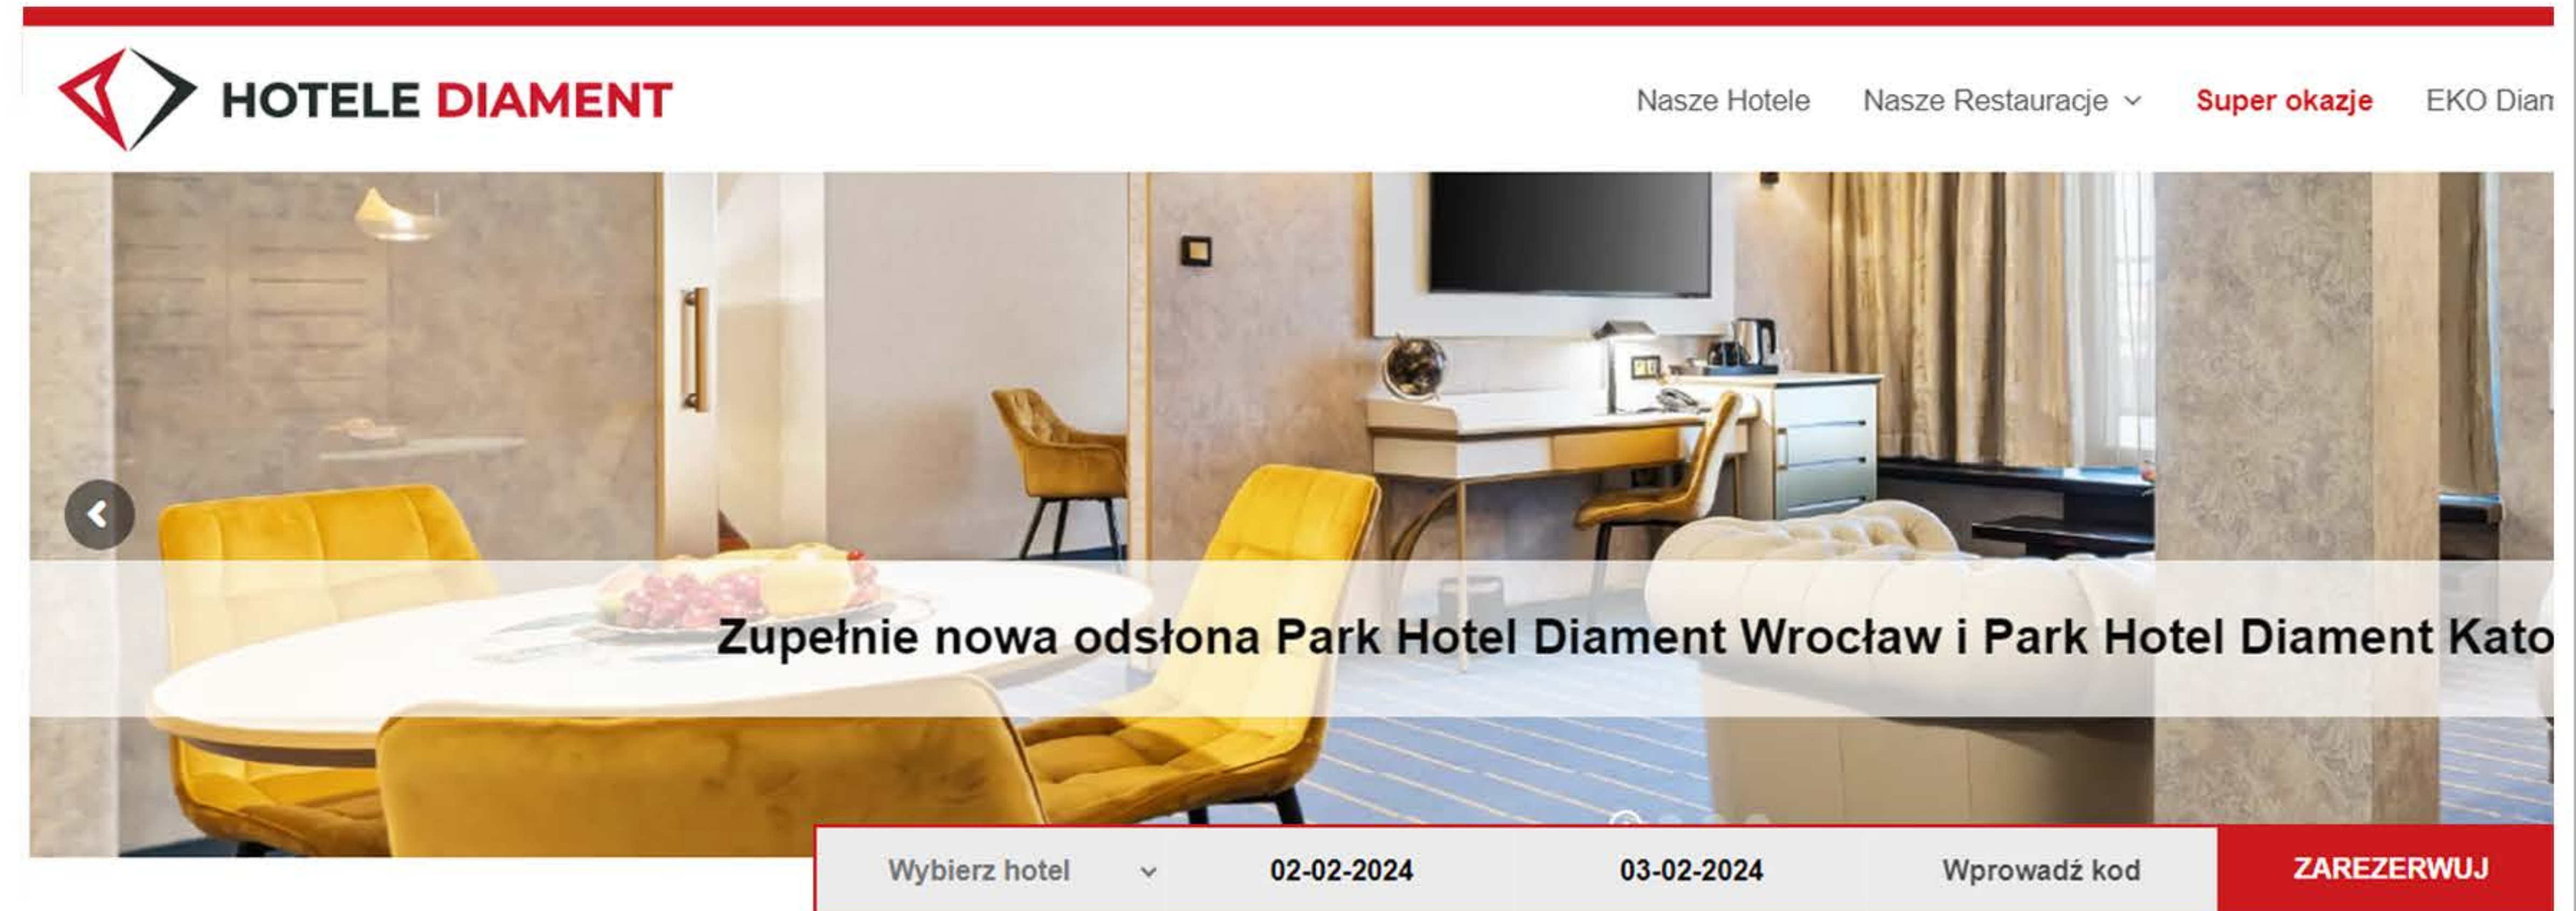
HOTELE DIAMENT

Nasze Hotele Nasze Restauracje Super okazje EKO Dian

Zupełnie nowa odsłona Park Hotel Diament Wrocław i Park Hotel Diament Kato

Wybierz hotel 02-02-2024 03-02-2024 Wprowadź kod ZAREZERWUJ